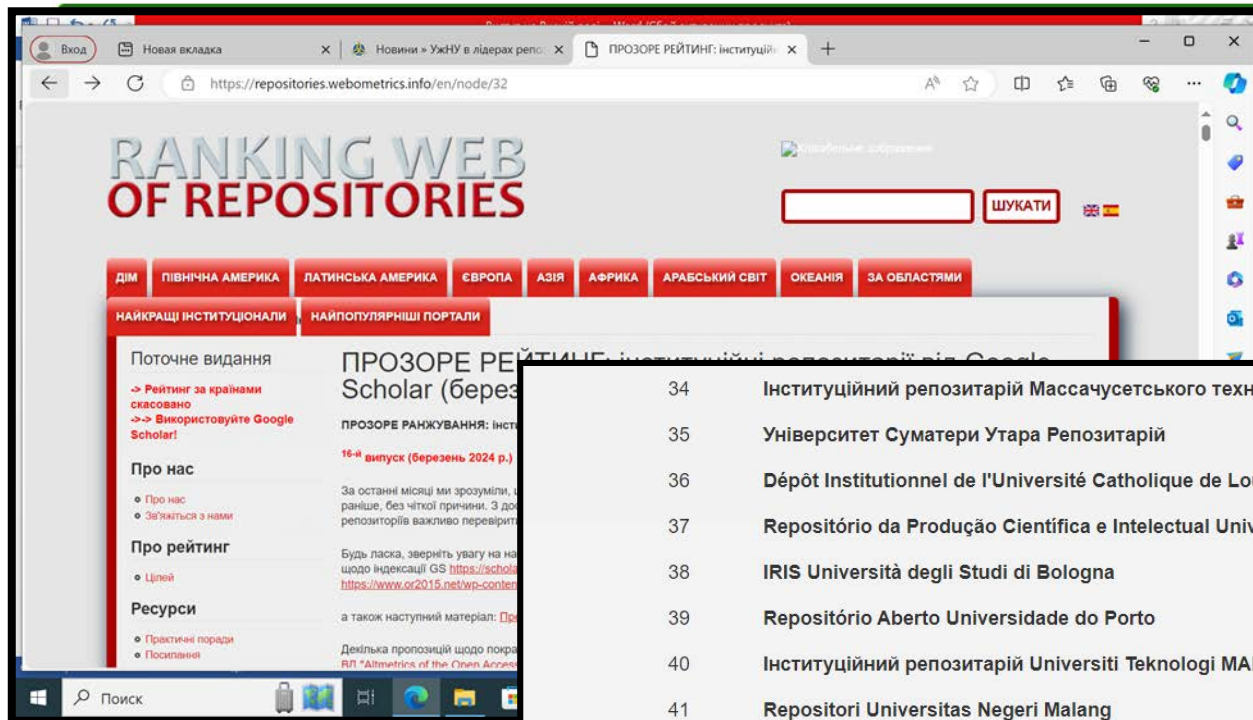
Вход
Новая вкладка
Новини » УжНУ в лідерах репо
ПРОЗОРЕ РЕЙТИНГ: інституцій
https://repositories.webometrics.info/en/node/32

RANKING WEB
OF REPOSITORIES

Вложенное изображение

ШУКАТИ

ДІМ | ПІВНІЧНА АМЕРИКА | ЛАТИНСЬКА АМЕРИКА | ЄВРОПА | АЗІЯ | АФРИКА | АРАБСЬКИЙ СВІТ | ОКЕАНІЯ | ЗА ОБЛАСТЯМИ
НАЙКРАЩІ ІНСТИТУЦІОНАЛИ | НАЙПОПУЛЯРНІШІ ПОРТАЛИ

Поточне видання
-> Рейтинг за країнами скасовано
->-> Використовуйте Google Scholar!

Про нас
• Про нас
• Зв'яжіться з нами

Про рейтинг
• Цілей

Ресурси
• Практичні поради
• Посилання

ПРОЗОРЕ РЕЙТИНГ: інституційні репозитарії від Google Scholar (берез

ПРОЗОРЕ РАНЖУВАННЯ: інсти

16-й випуск (березень 2024 р.)

За останні місяці ми зрозуміли, раніше, без чіткої причини. З до репозиторіїв важливо перевірит

Будь ласка, зверніть увагу на на щодо індексації GS https://schola https://www.or2015.net/wp-conten

а також наступний матеріал: Пре

Декілька пропозицій щодо покра ВЛ "Altmetrics of the Open Access

| 34 | Інституційний репозитарій Массачусетського техн |
|---|---|
| 35 | Університет Суматери Утара Репозитарій |
| 36 | Dépôt Institutionnel de l'Université Catholique de Lo |
| 37 | Repositório da Produção Científica e Intelectual Univ |
| 38 | IRIS Università degli Studi di Bologna |
| 39 | Repositório Aberto Universidade do Porto |
| 40 | Інституційний репозитарій Universiti Teknologi MA |
| 41 | Repositori Universitas Negeri Malang |

Поиск